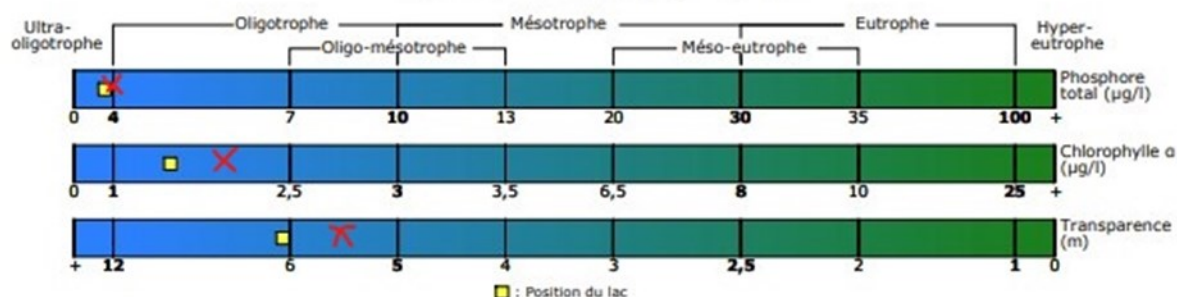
Ultra-oligotrophe

Oligotrophe

Mésotrophe

Eutrophe

Hyper-eutrophe

Oligo-mésotrophe

Méso-eutrophe

Phosphore total (µg/l)

0 4 7 10 13 20 30 35 100 +

Chlorophylle α (µg/l)

0 1 2,5 3 3,5 6,5 8 10 25 +

Transparence (m)

+ 12 6 5 4 3 2,5 2 1 0

: Position du lac